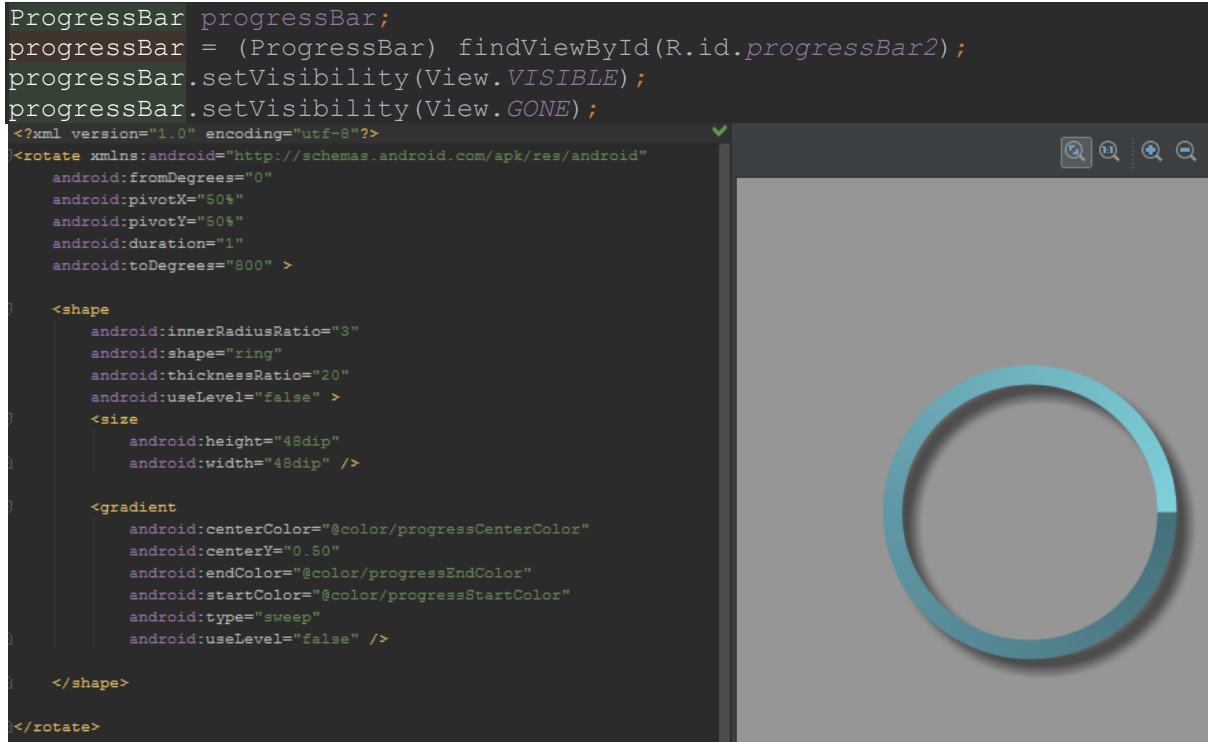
ProgressBar progressBar;
progressBar = (ProgressBar) findViewById(R.id.progressBar2);
progressBar.setVisibility(View.VISIBLE);
progressBar.setVisibility(View.GONE);

<?xml version="1.0" encoding="utf-8"?>
<rotate xmlns:android="http://schemas.android.com/apk/res/android"
android:fromDegrees="0"
android:pivotX="50%"
android:pivotY="50%"
android:duration="1"
android:toDegrees="800" >

<shape
android:innerRadiusRatio="3"
android:shape="ring"
android:thicknessRatio="20"
android:useLevel="false" >
<size
android:height="48dip"
android:width="48dip" />

<gradient
android:centerColor="@color/progressCenterColor"
android:centerY="0.50"
android:endColor="@color/progressEndColor"
android:startColor="@color/progressStartColor"
android:type="sweep"
android:useLevel="false" />

</shape>

</rotate>